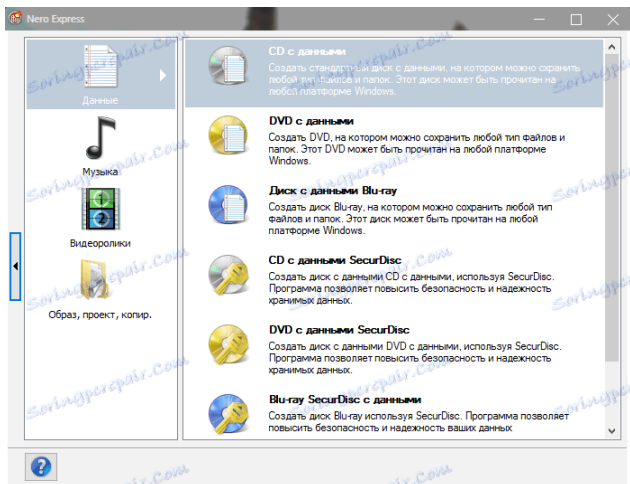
Nero Express

Данные

Музыка

Видеоролики

Образ, проект, копир.

CD с данными
Создать стандартный диск с данными, на котором можно сохранить любой тип файлов и папок. Этот диск может быть прочитан на любой платформе Windows.

DVD с данными
Создать DVD, на котором можно сохранить любой тип файлов и папок. Этот DVD может быть прочитан на любой платформе Windows.

Диск с данными Blu-ray
Создать диск Blu-ray, на котором можно сохранить любой тип файлов и папок. Этот диск может быть прочитан на любой платформе Windows.

CD с данными SecurDisc
Создать диск с данными CD с данными, используя SecurDisc. Программа позволяет повысить безопасность и надежность хранимых данных.

DVD с данными SecurDisc
Создать диск с данными DVD с данными, используя SecurDisc. Программа позволяет повысить безопасность и надежность хранимых данных.

Blu-ray SecurDisc с данными
Создать диск Blu-ray используя SecurDisc. Программа позволяет повысить безопасность и надежность ваших данных

Soringpcrepair.Com